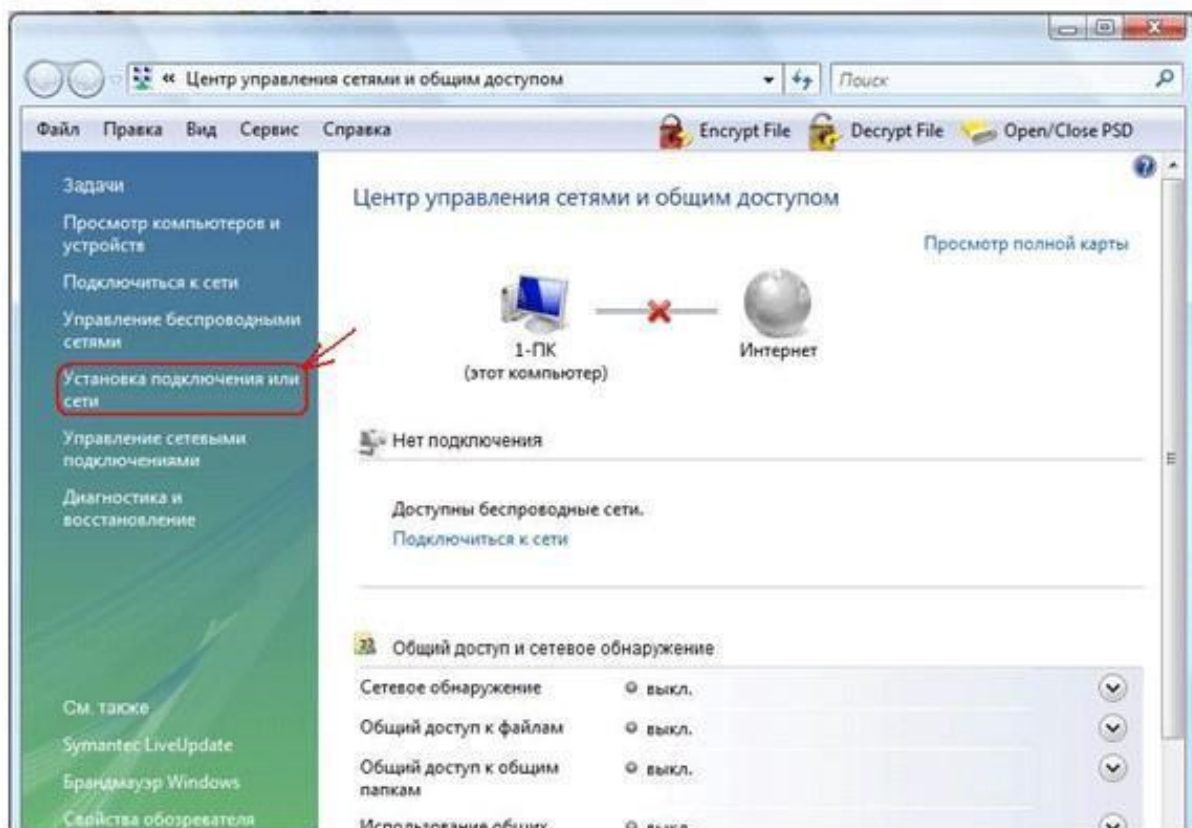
« Центр управления сетями и общим доступом

Поиск

Файл Правка Вид Сервис Справка

Encrypt File Decrypt File Open/Close PSD

Задачи

Просмотр компьютеров и устройств

Подключиться к сети

Управление беспроводными сетями

Установка подключения или сети

Управление сетевыми подключениями

Диагностика и восстановление

См. также

Symantec LiveUpdate

Брандмауэр Windows

Свойства обозревателя

Центр управления сетями и общим доступом

Просмотр полной карты

1-ПК
(этот компьютер)

Интернет

Нет подключения

Доступны беспроводные сети.

Подключиться к сети

Общий доступ и сетевое обнаружение

| | |
|---|---|
| Сетевое обнаружение | выкл. |
| Общий доступ к файлам | выкл. |
| Общий доступ к общим папкам | выкл. |
| Использование общих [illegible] | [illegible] |